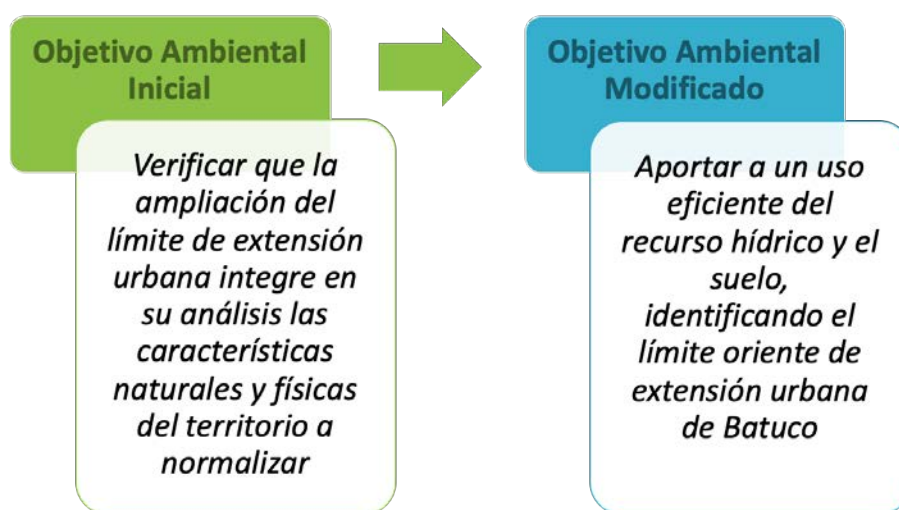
Objetivo Ambiental Inicial

Verificar que la ampliación del límite de extensión urbana integre en su análisis las características naturales y físicas del territorio a normalizar

Objetivo Ambiental Modificado

Aportar a un uso eficiente del recurso hídrico y el suelo, identificando el límite oriente de extensión urbana de Batuco